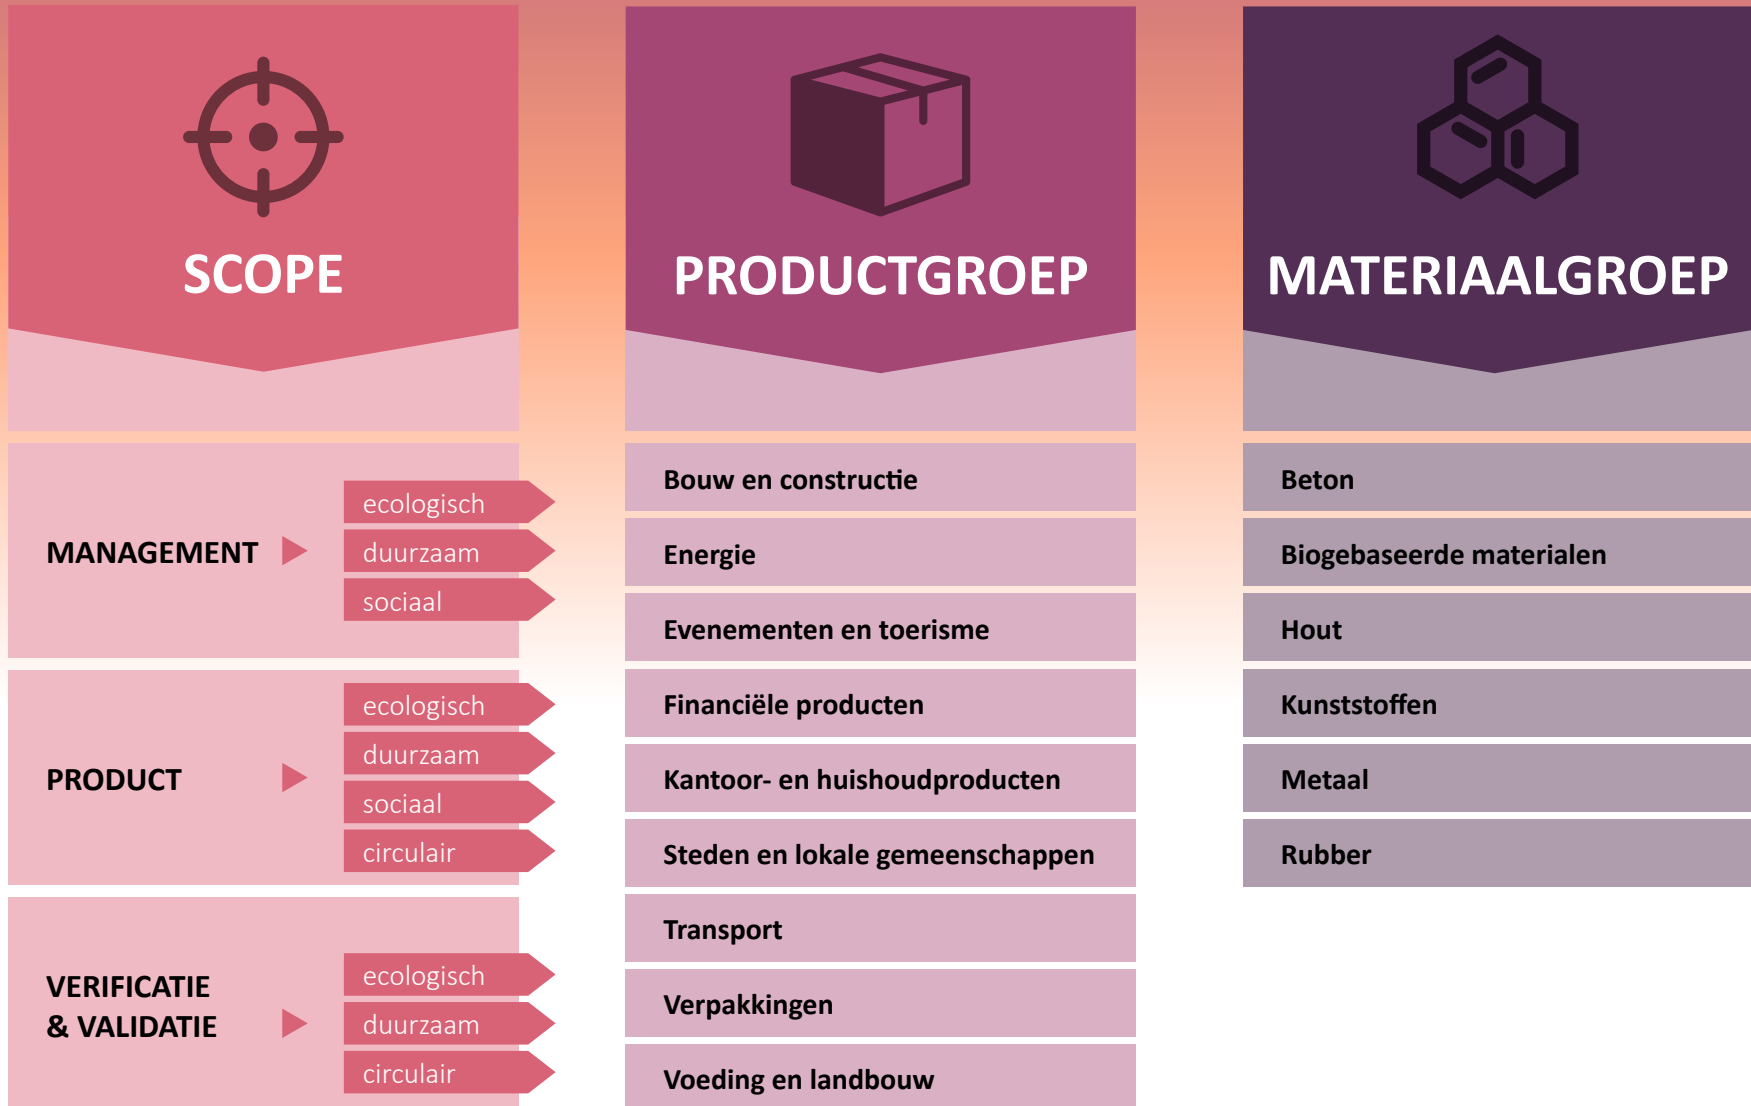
SCOPE

MANAGEMENT
ecologisch
duurzaam
sociaal

PRODUCT
ecologisch
duurzaam
sociaal
circulair

VERIFICATIE & VALIDATIE
ecologisch
duurzaam
circulair

PRODUCTGROEP

Bouw en constructie
Energie
Evenementen en toerisme
Financiële producten
Kantoor- en huishoudproducten
Steden en lokale gemeenschappen
Transport
Verpakkingen
Voeding en landbouw

MATERIAALGROEP

Beton
Biogebaseerde materialen
Hout
Kunststoffen
Metaal
Rubber